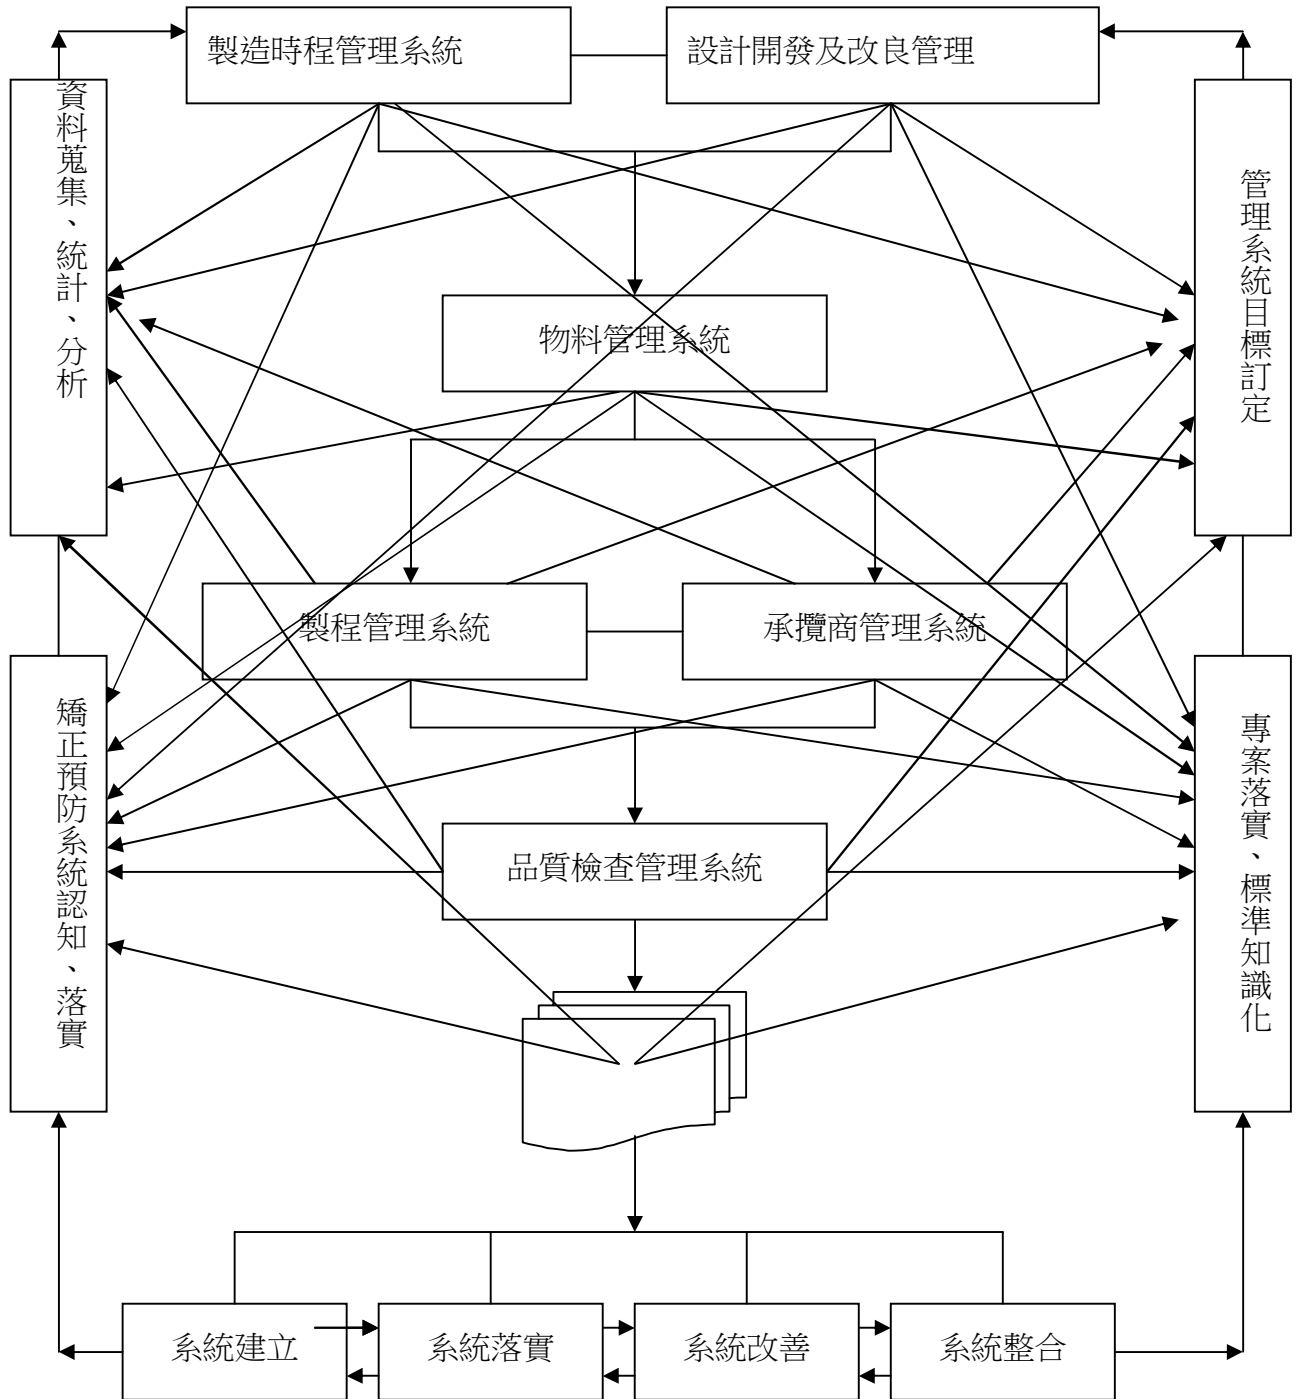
製造時程管理系統

設計開發及改良管理

資料蒐集、統計、分析

管理系統目標訂定

物料管理系統

製程管理系統

承攬商管理系統

矯正預防系統認知、落實

專案落實、標準知識化

品質檢查管理系統

系統建立

系統落實

系統改善

系統整合